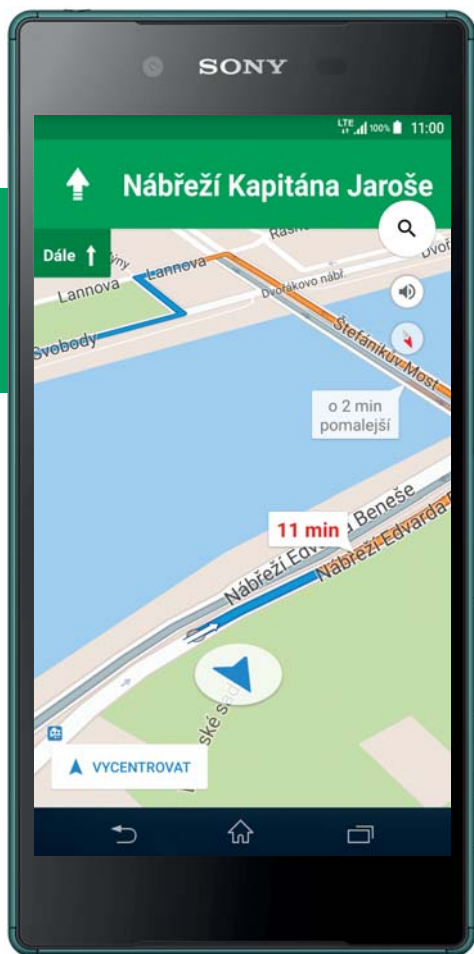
SONY

LTE 100% 11:00

Nábřeží Kapitána Jaroše

Dále

Rašín

Dvo

Lannova

Lannova

Dvořákovo nábř.

Svobody

Štefánikův Most

o 2 min pomalejší

11 min

Nábřeží Edvarda Beneše

Nábřeží Edvarda Beneše

VYCENTROVAT